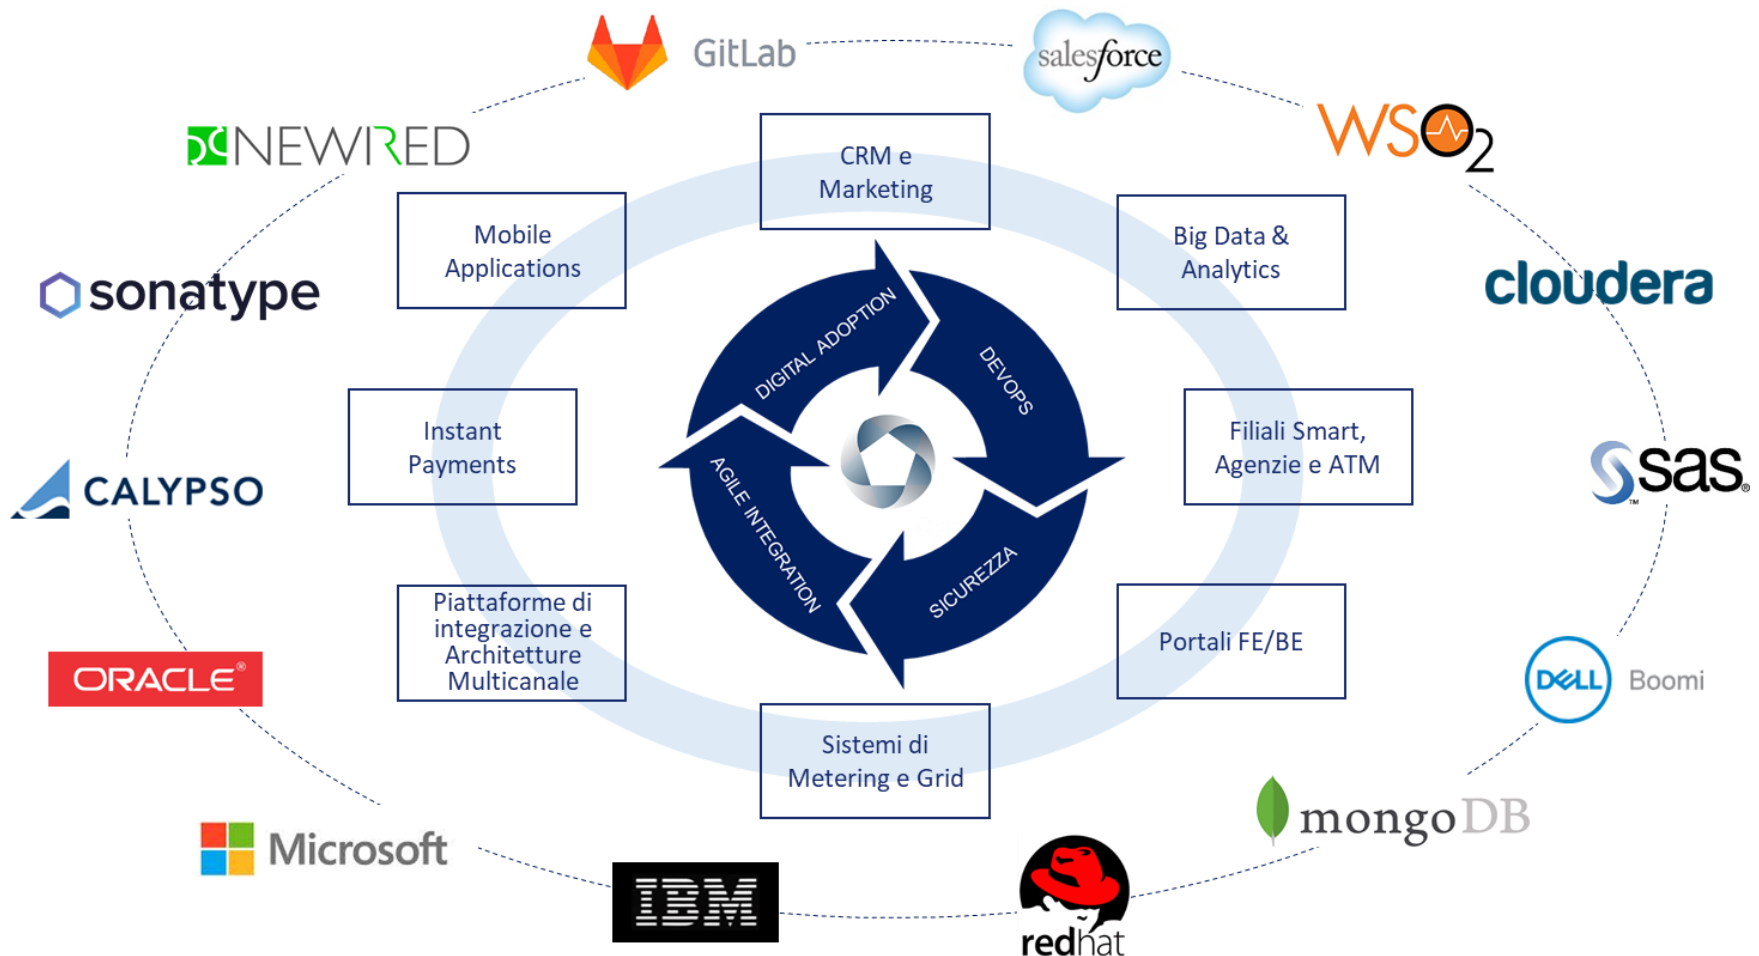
GitLab

salesforce

NEWIRED

WSO2

CRM e Marketing

Mobile Applications

Big Data & Analytics

sonatype

cloudera

DIGITAL ADOPTION

DEVOPS

Instant Payments

Filiali Smart, Agenzie e ATM

AGILE INTEGRATION

SICUREZZA

CALYPSO

sas

Piattaforme di integrazione e Architetture Multicanale

Portali FE/BE

ORACLE

DELL Boomi

Sistemi di Metering e Grid

mongoDB

Microsoft

IBM

redhat